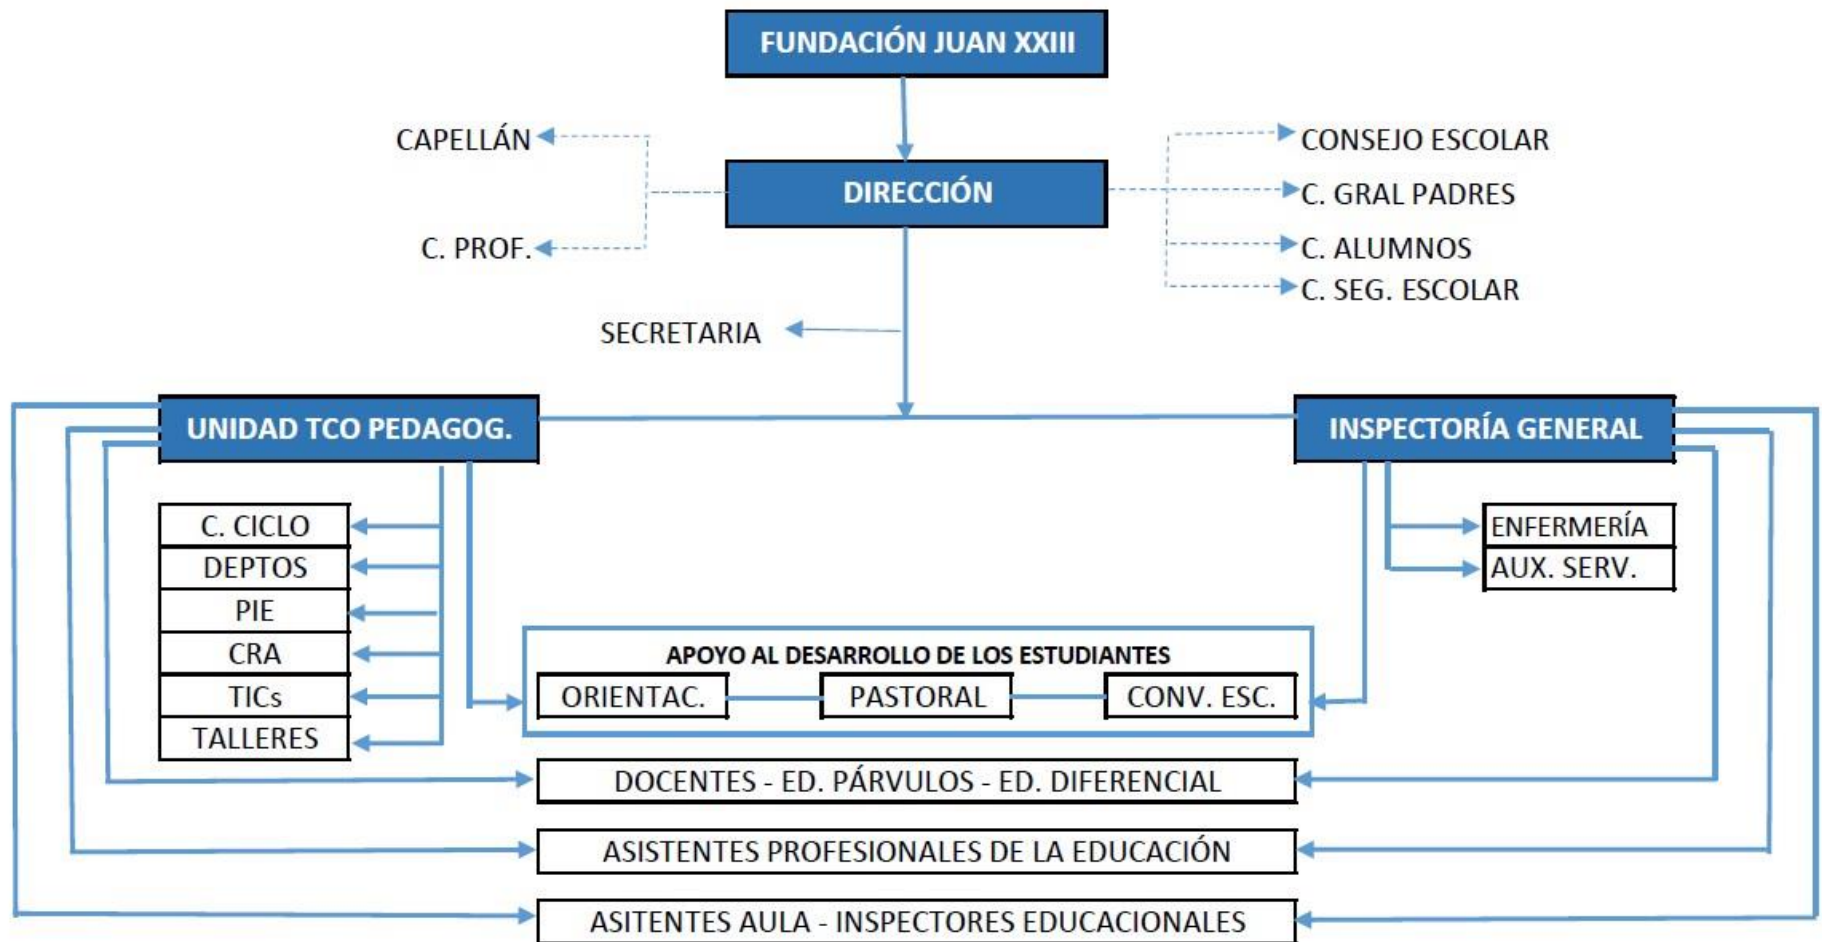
FUNDACIÓN JUAN XXIII

CAPELLÁN

DIRECCIÓN

C. PROF.

CONSEJO ESCOLAR

C. GRAL PADRES

C. ALUMNOS

C. SEG. ESCOLAR

SECRETARIA

UNIDAD TCO PEDAGOG.

INSPECTORÍA GENERAL

C. CICLO

DEPTOS

PIE

CRA

TICs

TALLERES

ENFERMERÍA

AUX. SERV.

APOYO AL DESARROLLO DE LOS ESTUDIANTES

ORIENTAC.

PASTORAL

CONV. ESC.

DOCENTES - ED. PÁRVULOS - ED. DIFERENCIAL

ASISTENTES PROFESIONALES DE LA EDUCACIÓN

ASITENTES AULA - INSPECTORES EDUCACIONALES